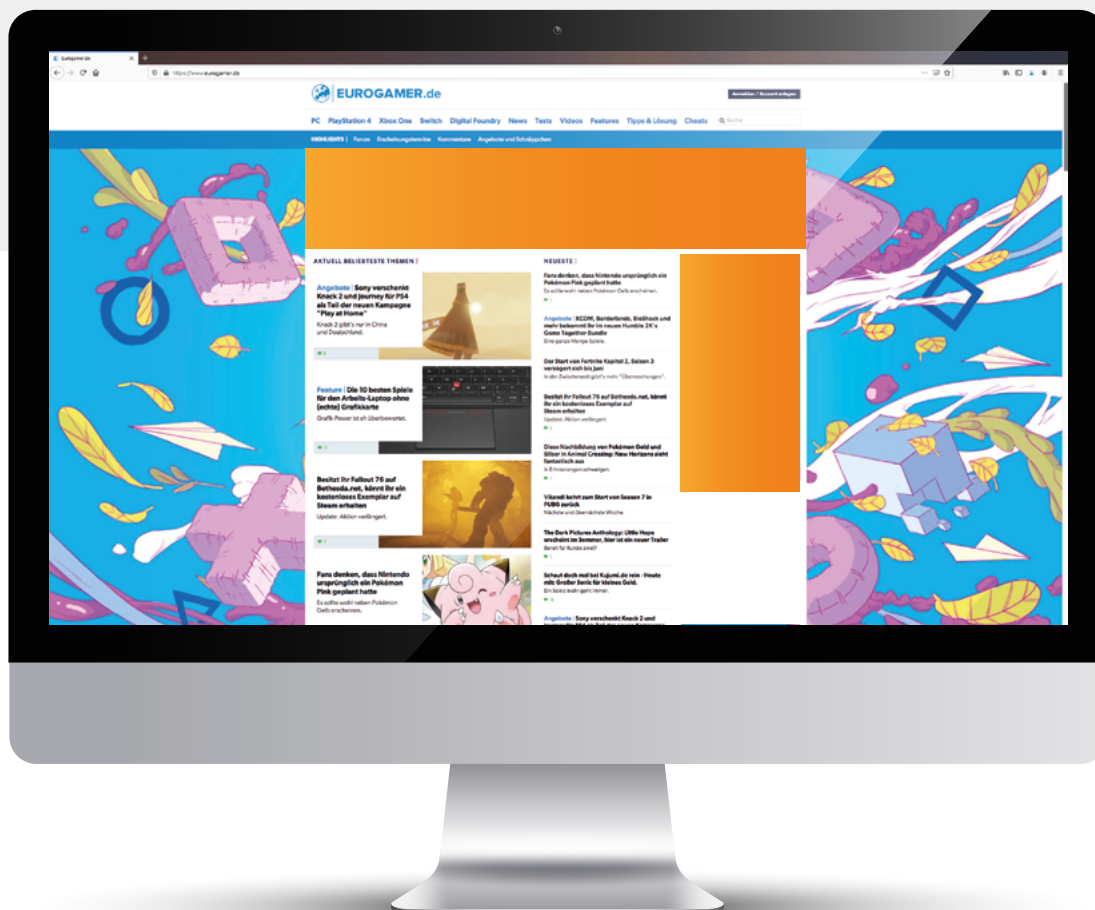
Eurogamer.de

https://www.eurogamer.de

EUROGAMER.de

Anmelden / Account anlegen

PC PlayStation 4 Xbox One Switch Digital Foundry News Tests Videos Features Tipps & Lösung Cheats Suche

HIGHLIGHTS | Forum Erscheinungstermine Kommentare Angebote und Schnäppchen

AKTUELL BELIEBTESTE THEMEN |

Angebote | Sony verschenkt Knack 2 und Journey für PS4 als Teil der neuen Kampagne "Play at Home"

Knack 2 gibt's nur in China und Deutschland.

Feature | Die 10 besten Spiele für den Arbeits-Laptop ohne (echte) Grafikkarte

Grafik-Power ist ein Überbewertet.

Besitzt ihr Fallout 76 auf Bethesda.net, könnt ihr ein kostenloses Exemplar auf Steam erhalten

Update: Aktion verlängert.

Fans denken, dass Nintendo ursprünglich ein Pokémon Pink geplant hatte

Es sollte wohl neben Pokémon Gelb erscheinen.

NEUESTE |

Fans denken, dass Nintendo ursprünglich ein Pokémon Pink geplant hatte

Es sollte wohl neben Pokémon Gelb erscheinen.

Angebote | XCOM, Borderlands, BioShock und mehr bekommt ihr im neuen Humble 2K's Game Together Bundle

Eine ganze Menge Spiele.

Der Start von Fortnite Kapitel 2, Saison 3 verzögert sich bis Juni

In der Zwischenzeit gibt's mehr "Überraschungen".

Besitzt ihr Fallout 76 auf Bethesda.net, könnt ihr ein kostenloses Exemplar auf Steam erhalten

Update: Aktion verlängert.

Diese Nachbildung von Pokémon Gold und Silber in Animal Crossing: New Horizons sieht fantastisch aus

In Erinnerungen schwelgen.

Vikendi kehrt zum Start von Season 7 in PUBG zurück

Nächste und übernächste Woche.

The Dark Pictures Anthology: Little Hope erscheint im Sommer, hier ist ein neuer Trailer

Bereit für Runde zwei?

Schaut doch mal bei Kujumi.de rein - Heute mit Großer Sonic für kleines Geld.

Ein Sonic geht immer.

Angebote | Sony verschenkt Knack 2 und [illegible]